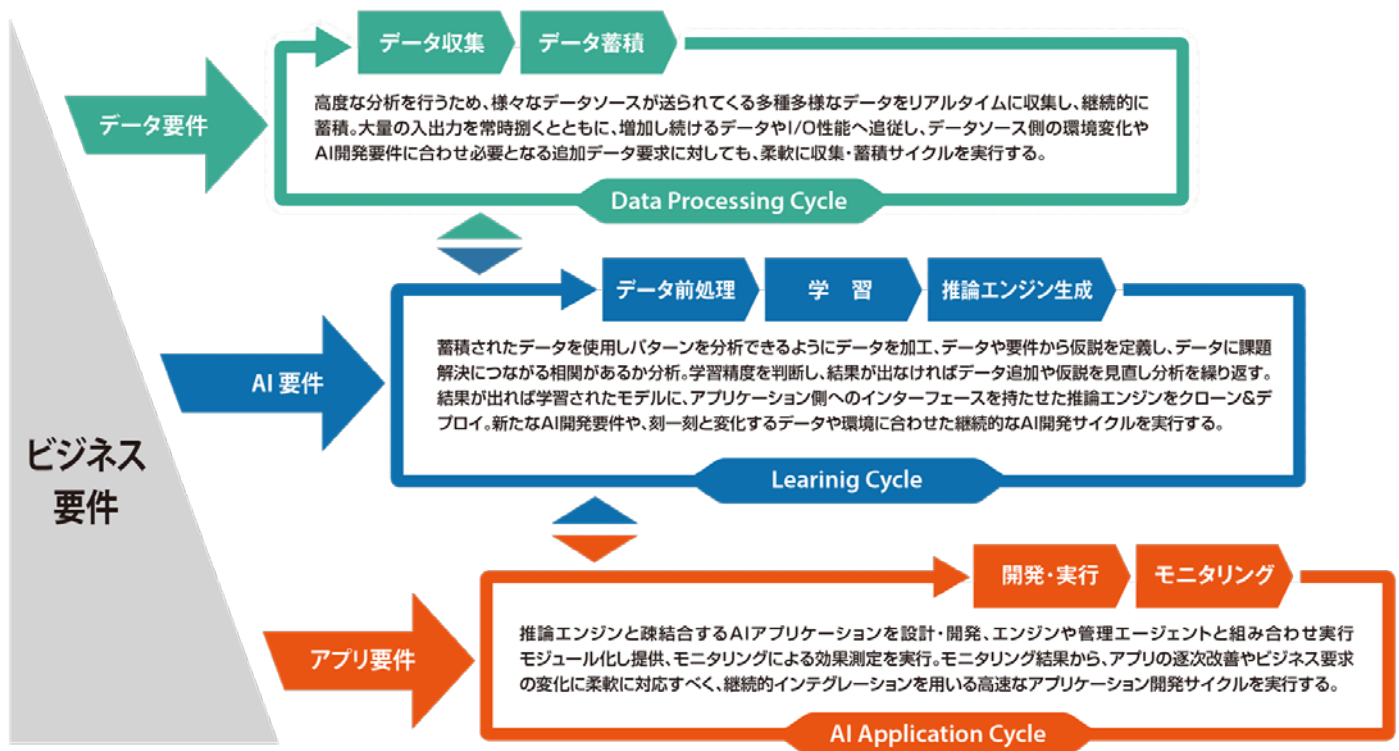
ビジネス要件

データ要件

データ収集　データ蓄積

高度な分析を行うため、様々なデータソースが送られてくる多種多様なデータをリアルタイムに収集し、継続的に蓄積。大量の入出力を常時捌くとともに、増加し続けるデータやI/O性能へ追従し、データソース側の環境変化やAI開発要件に合わせ必要となる追加データ要求に対しても、柔軟に収集・蓄積サイクルを実行する。

Data Processing Cycle

AI 要件

データ前処理　学　習　推論エンジン生成

蓄積されたデータを使用しパターンを分析できるようにデータを加工、データや要件から仮説を定義し、データに課題解決につながる相関があるか分析。学習精度を判断し、結果が出なければデータ追加や仮説を見直し分析を繰り返す。結果が出れば学習されたモデルに、アプリケーション側へのインターフェースを持たせた推論エンジンをクローン&デプロイ。新たなAI開発要件や、刻一刻と変化するデータや環境に合わせた継続的なAI開発サイクルを実行する。

Learinig Cycle

アプリ要件

開発・実行　モニタリング

推論エンジンと疎結合するAIアプリケーションを設計・開発、エンジンや管理エージェントと組み合わせ実行モジュール化し提供、モニタリングによる効果測定を実行。モニタリング結果から、アプリの逐次改善やビジネス要求の変化に柔軟に対応すべく、継続的インテグレーションを用いる高速なアプリケーション開発サイクルを実行する。

AI Application Cycle